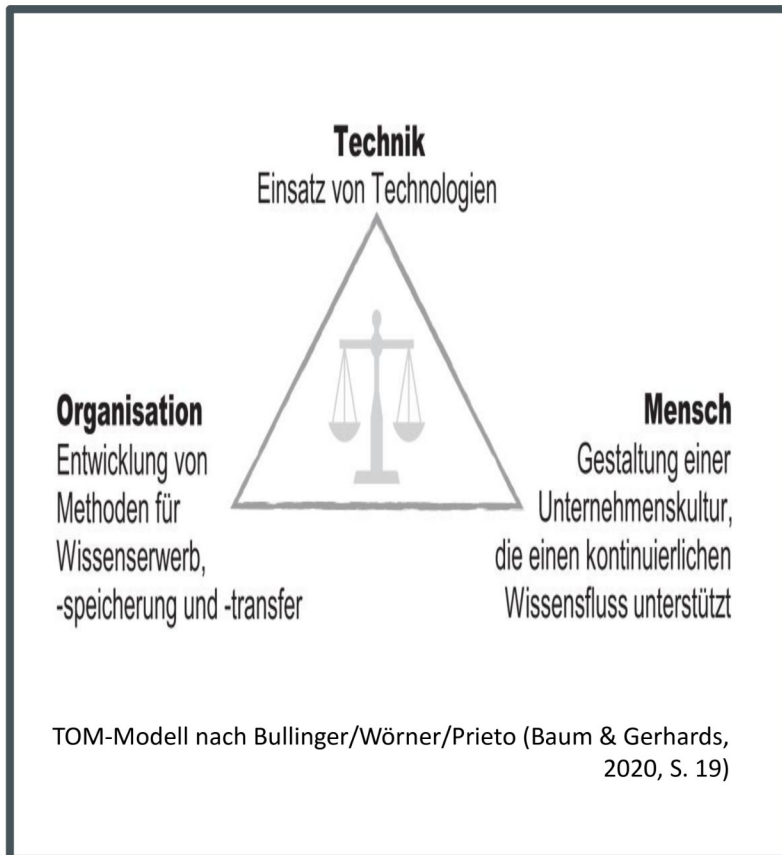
**Technik**
Einsatz von Technologien

**Organisation**
Entwicklung von Methoden für Wissenserwerb, -speicherung und -transfer

**Mensch**
Gestaltung einer Unternehmenskultur, die einen kontinuierlichen Wissensfluss unterstützt

TOM-Modell nach Bullinger/Wörner/Prieto (Baum & Gerhards, 2020, S. 19)